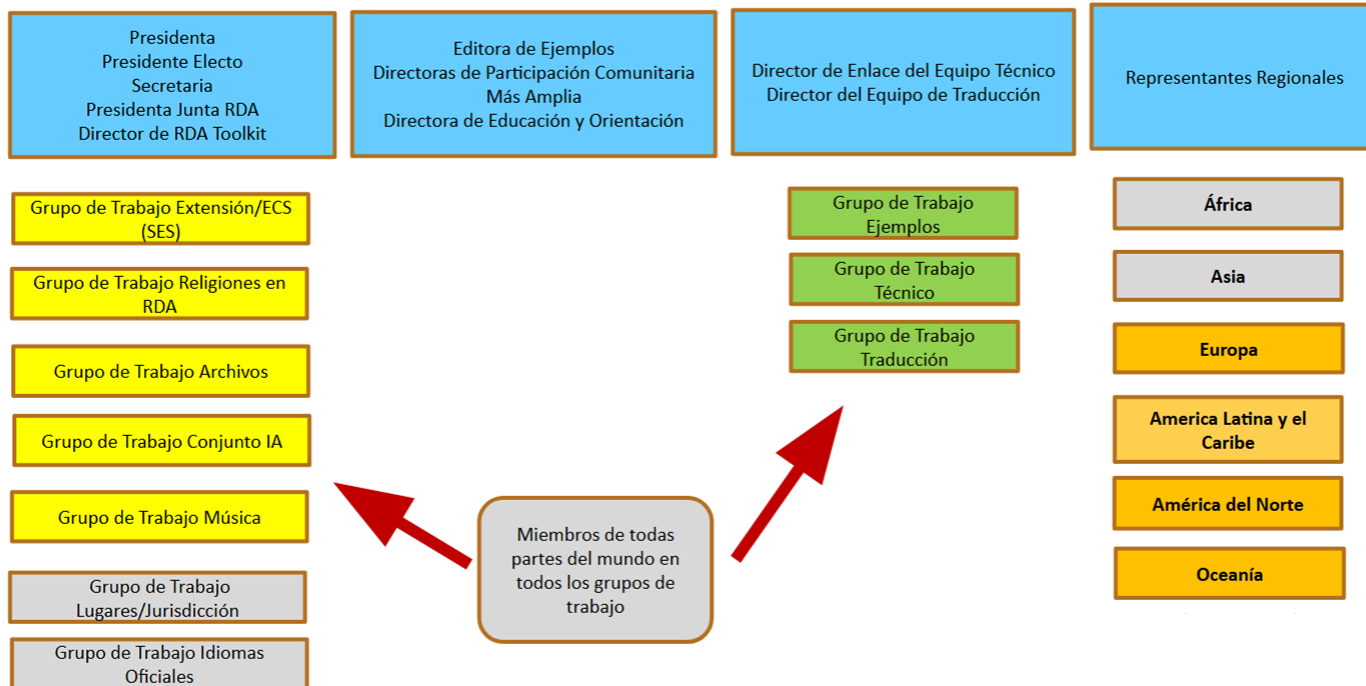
Presidenta
Presidente Electo
Secretaria
Presidenta Junta RDA
Director de RDA Toolkit

Editora de Ejemplos
Directoras de Participación Comunitaria Más Amplia
Directora de Educación y Orientación

Director de Enlace del Equipo Técnico
Director del Equipo de Traducción

Representantes Regionales

Grupo de Trabajo Extensión/ECS (SES)

Grupo de Trabajo Religiones en RDA

Grupo de Trabajo Archivos

Grupo de Trabajo Conjunto IA

Grupo de Trabajo Música

Grupo de Trabajo Lugares/Jurisdicción

Grupo de Trabajo Idiomas Oficiales

Grupo de Trabajo Ejemplos

Grupo de Trabajo Técnico

Grupo de Trabajo Traducción

África

Asia

Europa

America Latina y el Caribe

América del Norte

Oceanía

Miembros de todas partes del mundo en todos los grupos de trabajo